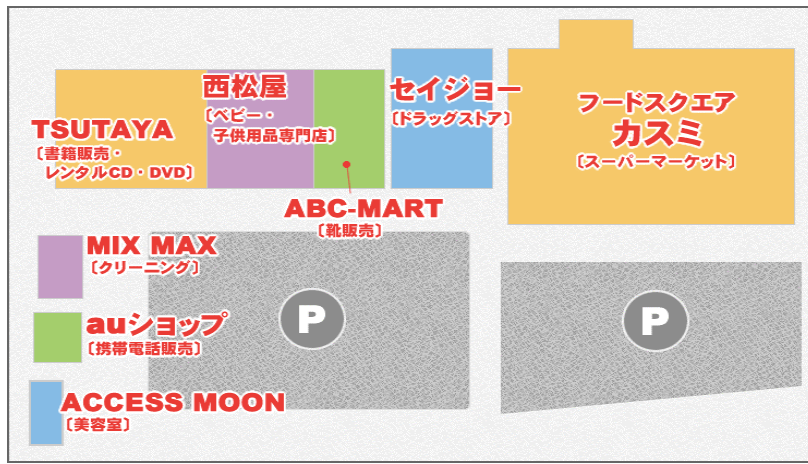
西松屋
〔ベビー・子供用品専門店〕

セイジョー
〔ドラッグストア〕

フードスクエア
カスミ
〔スーパーマーケット〕

TSUTAYA
〔書籍販売・レンタルCD・DVD〕

ABC-MART
〔靴販売〕

MIX MAX
〔クリーニング〕

P

P

auショップ
〔携帯電話販売〕

ACCESS MOON
〔美容室〕